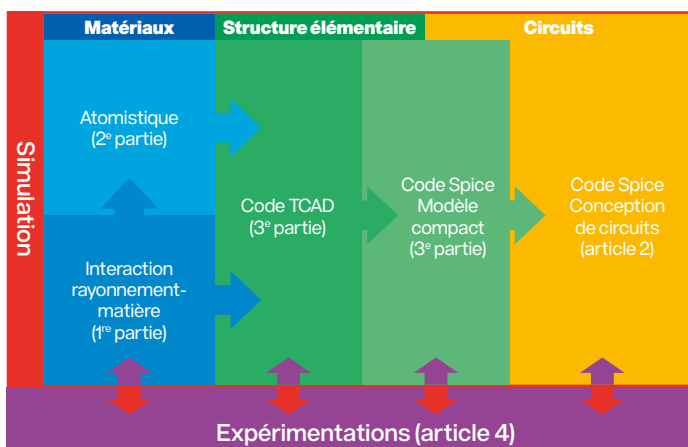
Simulation

Matériaux

Structure élémentaire

Circuits

Atomistique (2$^e$ partie)

Interaction rayonnement-matière (1$^{re}$ partie)

Code TCAD (3$^e$ partie)

Code Spice Modèle compact (3$^e$ partie)

Code Spice Conception de circuits (article 2)

Expérimentations (article 4)